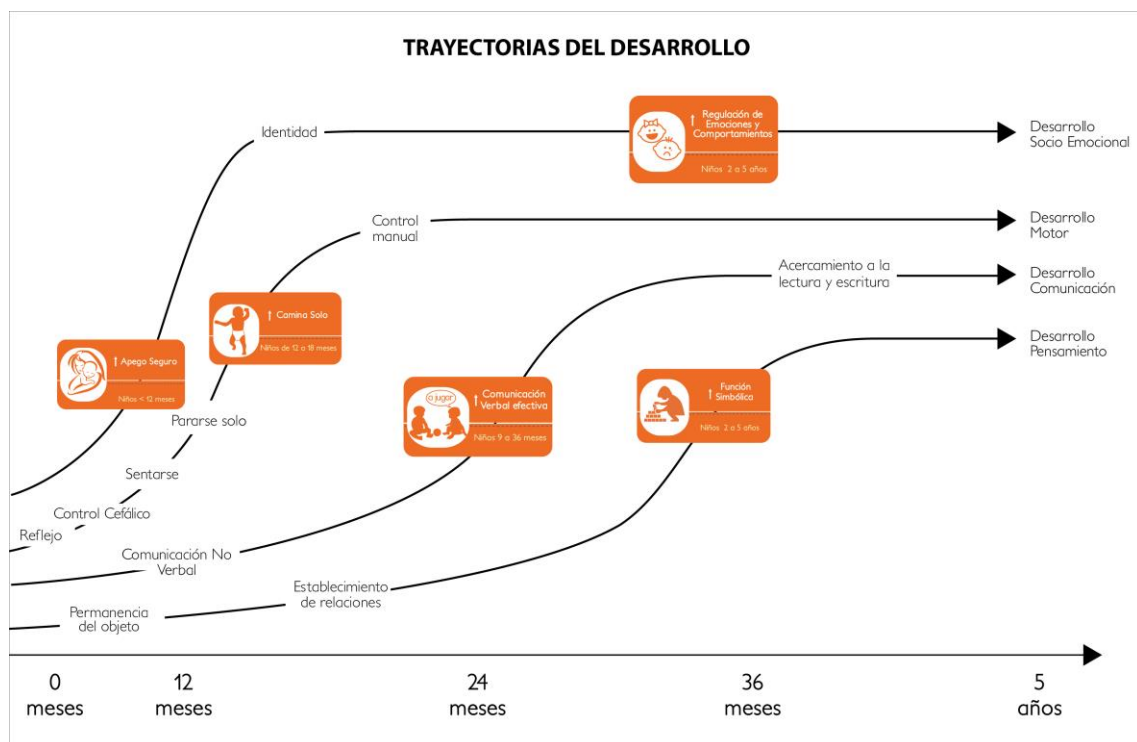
TRAYECTORIAS DEL DESARROLLO

Identidad

Regulación de Emociones y Comportamientos

Niños 2 a 5 años

Desarrollo Socio Emocional

Control manual

Desarrollo Motor

Acercamiento a la lectura y escritura

Desarrollo Comunicación

Desarrollo Pensamiento

Camina Solo

Niños de 12 a 18 meses

Apego Seguro

Niños < 12 meses

Pararse solo

O jugar

Comunicación Verbal efectiva

Niños 9 a 36 meses

Función Simbólica

Niños 2 a 5 años

Sentarse

Control Cefálico

Reflejo

Comunicación No Verbal

Establecimiento de relaciones

Permanencia del objeto

0 meses

12 meses

24 meses

36 meses

5 años